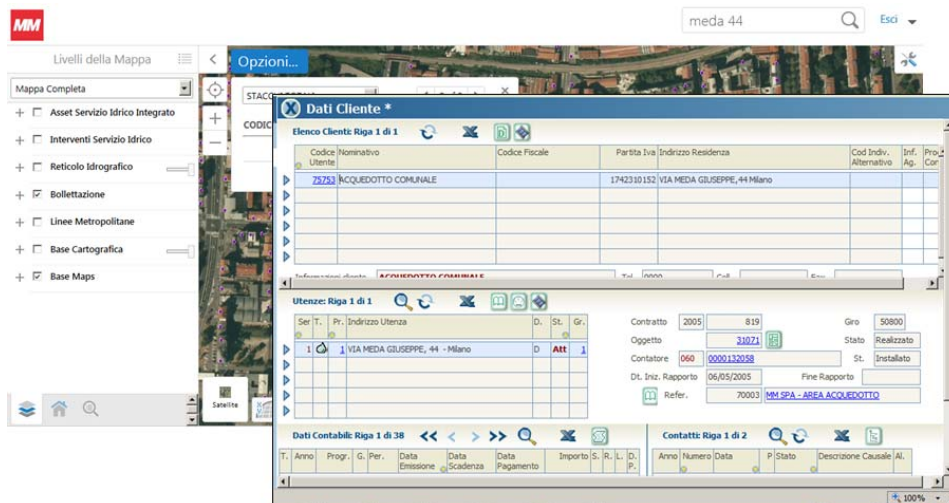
MM

meda 44

Esci

Livelli della Mappa

Mappa Completa

+ Asset Servizio Idrico Integrato

+ Interventi Servizio Idrico

+ Reticolo Idrografico

+ Bollettazione

+ Linee Metropolitane

+ Base Cartografica

+ Base Maps

Opzioni...

STACCO

CODICE

Satellite

Dati Cliente *

Elenco Clienti: Riga 1 di 1

| Codice Utente | Nominativo | Codice Fiscale | Partita Iva | Indirizzo Residenza | Cod Indiv. Alternativo | Inf. Ag. | Pro Cor |
|---|---|---|---|---|---|---|---|
| 75753 | ACQUEDOTTO COMUNALE | | 1742310152 | VIA MEDA GIUSEPPE, 44 Milano | | | |

Informazioni cliente ACQUEDOTTO COMUNALE Tel 0000 Cell Fax

Utenze: Riga 1 di 1

| Ser | T. | Pr. | Indirizzo Utenza | D. | St. | Gr. |
|---|---|---|---|---|---|---|
| 1 | | 1 | VIA MEDA GIUSEPPE, 44 - Milano | D | Att | 1 |

Contratto 2005 819

Giro 50800

Oggetto 31071

Stato Realizzato

Contatore 060 0000132058

St. Installato

Dt. Iniz. Rapporto 06/05/2005

Fine Rapporto

Refer. 70003 MM SPA - AREA ACQUEDOTTO

Dati Contabili: Riga 1 di 38

| T. | Anno | Progr. | G. | Per. | Data Emissione | Data Scadenza | Data Pagamento | Importo | S. | R. | L. | D. P. |
|---|---|---|---|---|---|---|---|---|---|---|---|---|

Contatti: Riga 1 di 2

| Anno | Numero | Data | P | Stato | Descrizione Causale | Al. |
|---|---|---|---|---|---|---|

100%